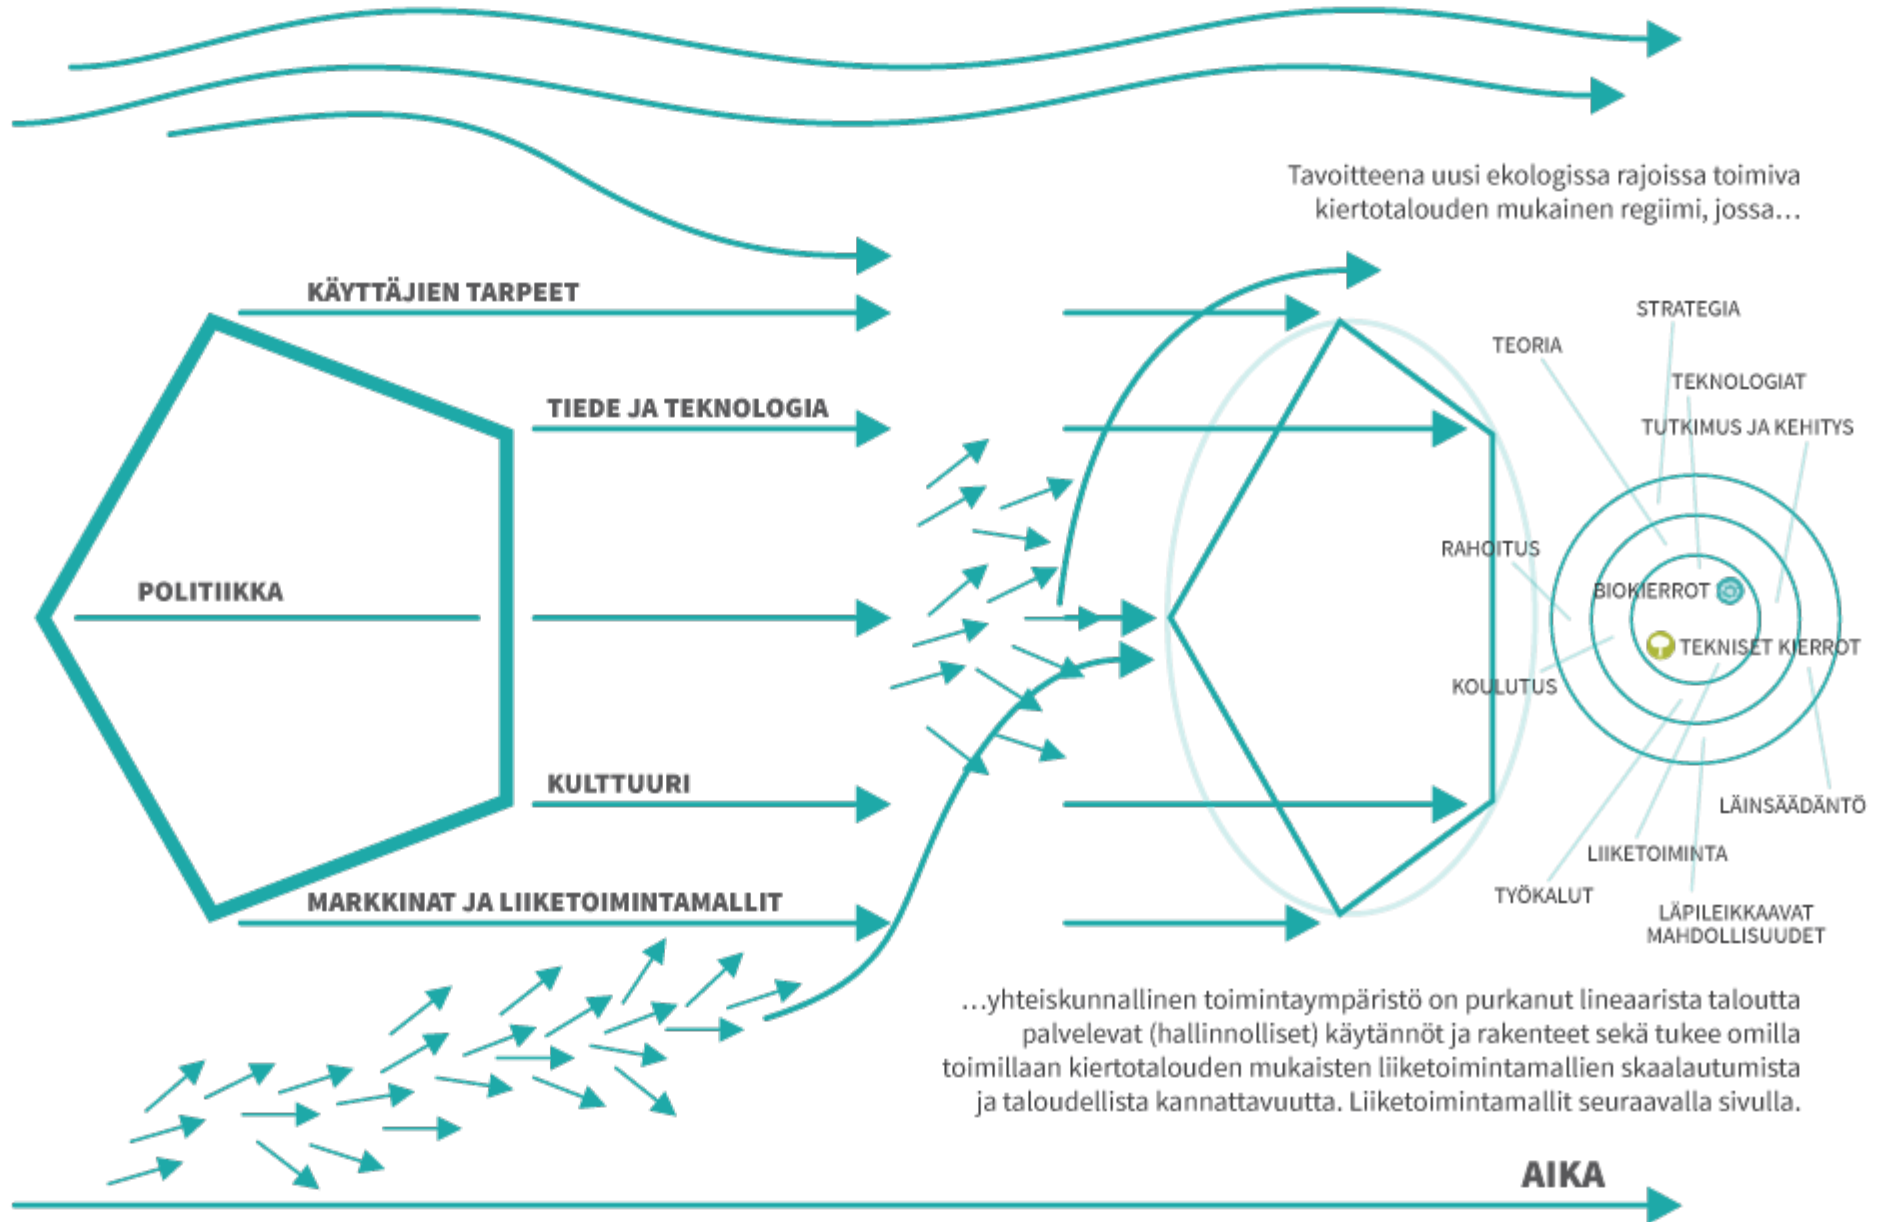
Tavoitteena uusi ekologissa rajoissa toimiva kiertotalouden mukainen regiimi, jossa…

KÄYTTÄJIEN TARPEET

TIEDE JA TEKNOLOGIA

POLITIIKKA

KULTTUURI

MARKKINAT JA LIIKETOIMINTAMALLIT

STRATEGIA

TEORIA

TEKNOLOGIAT

TUTKIMUS JA KEHITYS

RAHOITUS

BIOKIERROT

TEKNISET KIERROT

KOULUTUS

LÄINSÄÄDÄNTÖ

LIIKETOIMINTA

TYÖKALUT

LÄPILEIKKAAVAT MAHDOLLISUUDET

…yhteiskunnallinen toimintaympäristö on purkanut lineaarista taloutta palvelevat (hallinnolliset) käytännöt ja rakenteet sekä tukee omilla toimillaan kiertotalouden mukaisten liiketoimintamallien skaalautumista ja taloudellista kannattavuutta. Liiketoimintamallit seuraavalla sivulla.

AIKA